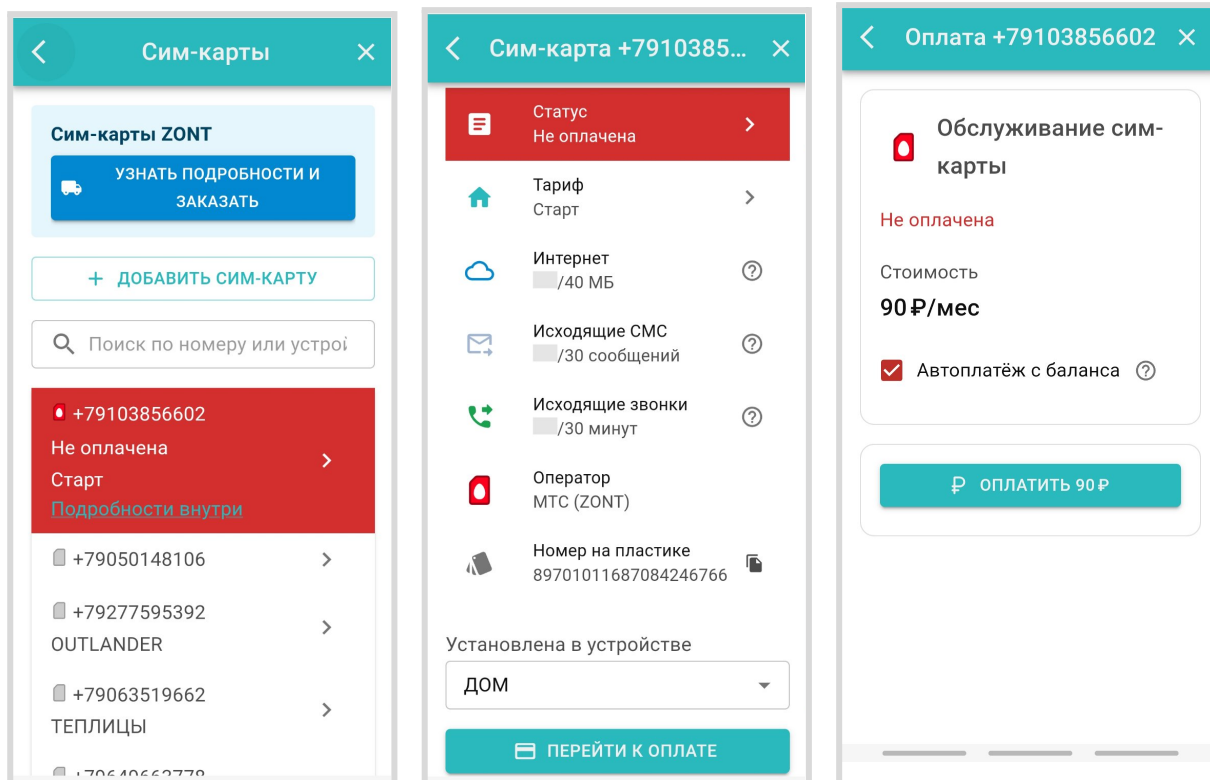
Сим-карты

Сим-карты ZONT

УЗНАТЬ ПОДРОБНОСТИ И ЗАКАЗАТЬ

+ ДОБАВИТЬ СИМ-КАРТУ

Поиск по номеру или устро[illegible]

+79103856602
Не оплачена
Старт
Подробности внутри

+79050148106

+79277595392
OUTLANDER

+79063519662
ТЕПЛИЦЫ

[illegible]

Сим-карта +7910385...

Статус
Не оплачена

Тариф
Старт

Интернет
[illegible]/40 МБ

Исходящие СМС
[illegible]/30 сообщений

Исходящие звонки
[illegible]/30 минут

Оператор
МТС (ZONT)

Номер на пластике
89701011687084246766

Установлена в устройстве
ДОМ

ПЕРЕЙТИ К ОПЛАТЕ

Оплата +79103856602

Обслуживание сим-карты

Не оплачена

Стоимость
90 ₽/мес

Автоплатёж с баланса

₽ ОПЛАТИТЬ 90 ₽